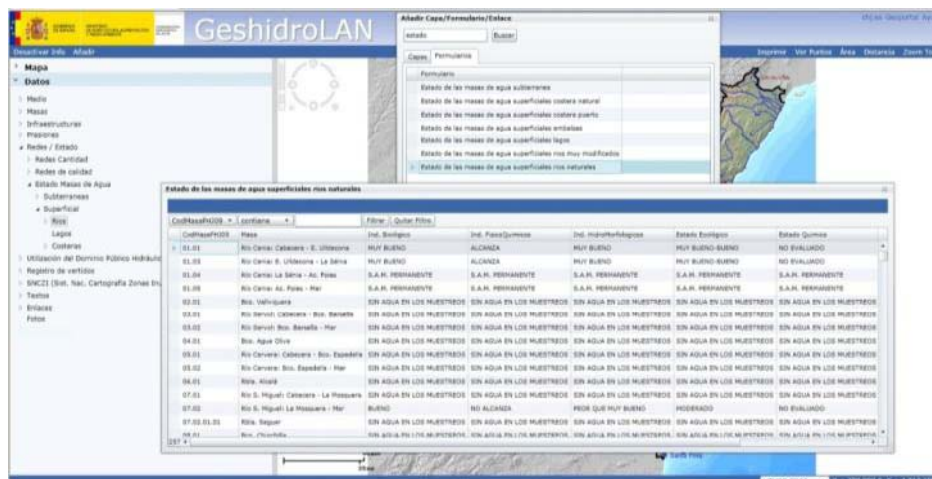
GeshidroLAN

Desactivar Info Añadir

Mapa
Datos
Medio
Masas
Infraestructuras
Presiones
Redes / Estado
Redes Cantidad
Redes de calidad
Estado Masas de Agua
Subterraneas
Superficial
Rios
Lagos
Costeras
Utilización del Dominio Público Hidráulico
Registro de vertidos
SNCZI (Sist. Nac. Cartografía Zonas In
Textos
Enlaces
Fotos

Añadir Capa/Formulario/Enlace
estado
Buscar
Capas Formulario
Formulario
Estado de las masas de agua subterraneas
Estado de las masas de agua superficiales costera natural
Estado de las masas de agua superficiales costera puerto
Estado de las masas de agua superficiales embalses
Estado de las masas de agua superficiales lagos
Estado de las masas de agua superficiales rios muy modificados
Estado de las masas de agua superficiales rios naturales

Imprimir Ver Puntos Área Distancia Zoom

Estado de las masas de agua superficiales ríos naturales

CodMasaPH009 contiene Filtrar Quitar Filtro

| CodMasaPH009 | Masa | Ind. Biologico | Ind. FisicoQuimicos | Ind. HidroMorfologicos | Estado Ecologico | Estado Quimico |
|---|---|---|---|---|---|---|
| 01.01 | Río Cenia: Cabecera - E. Ulldecona | MUY BUENO | ALCANZA | MUY BUENO | MUY BUENO-BUENO | NO EVALUADO |
| 01.03 | Río Cenia: E. Ulldecona - La Sénia | MUY BUENO | ALCANZA | MUY BUENO | MUY BUENO-BUENO | NO EVALUADO |
| 01.04 | Río Cenia: La Sénia - Az. Foies | S.A.M. PERMANENTE | S.A.M. PERMANENTE | S.A.M. PERMANENTE | S.A.M. PERMANENTE | S.A.M. PERMANENTE |
| 01.05 | Río Cenia: Az. Foies - Mar | S.A.M. PERMANENTE | S.A.M. PERMANENTE | S.A.M. PERMANENTE | S.A.M. PERMANENTE | S.A.M. PERMANENTE |
| 02.01 | Bco. Valviquera | SIN AGUA EN LOS MUESTREOS | SIN AGUA EN LOS MUESTREOS | SIN AGUA EN LOS MUESTREOS | SIN AGUA EN LOS MUESTREOS | SIN AGUA EN LOS MUESTREOS |
| 03.01 | Río Servol: Cabecera - Bco. Barsella | SIN AGUA EN LOS MUESTREOS | SIN AGUA EN LOS MUESTREOS | SIN AGUA EN LOS MUESTREOS | SIN AGUA EN LOS MUESTREOS | SIN AGUA EN LOS MUESTREOS |
| 03.02 | Río Servol: Bco. Barsella - Mar | SIN AGUA EN LOS MUESTREOS | SIN AGUA EN LOS MUESTREOS | SIN AGUA EN LOS MUESTREOS | SIN AGUA EN LOS MUESTREOS | SIN AGUA EN LOS MUESTREOS |
| 04.01 | Bco. Agua Oliva | SIN AGUA EN LOS MUESTREOS | SIN AGUA EN LOS MUESTREOS | SIN AGUA EN LOS MUESTREOS | SIN AGUA EN LOS MUESTREOS | SIN AGUA EN LOS MUESTREOS |
| 05.01 | Río Cervera: Cabecera - Bco. Espadella | SIN AGUA EN LOS MUESTREOS | SIN AGUA EN LOS MUESTREOS | SIN AGUA EN LOS MUESTREOS | SIN AGUA EN LOS MUESTREOS | SIN AGUA EN LOS MUESTREOS |
| 05.02 | Río Cervera: Bco. Espadella - Mar | SIN AGUA EN LOS MUESTREOS | SIN AGUA EN LOS MUESTREOS | SIN AGUA EN LOS MUESTREOS | SIN AGUA EN LOS MUESTREOS | SIN AGUA EN LOS MUESTREOS |
| 06.01 | Rbla. Alcalá | SIN AGUA EN LOS MUESTREOS | SIN AGUA EN LOS MUESTREOS | SIN AGUA EN LOS MUESTREOS | SIN AGUA EN LOS MUESTREOS | SIN AGUA EN LOS MUESTREOS |
| 07.01 | Río S. Miguel: Cabecera - La Mosquera | SIN AGUA EN LOS MUESTREOS | SIN AGUA EN LOS MUESTREOS | SIN AGUA EN LOS MUESTREOS | SIN AGUA EN LOS MUESTREOS | SIN AGUA EN LOS MUESTREOS |
| 07.02 | Río S. Miguel: La Mosquera - Mar | BUENO | NO ALCANZA | PEOR QUE MUY BUENO | MODERADO | NO EVALUADO |
| 07.03.01.01 | Rbla. Seguer | SIN AGUA EN LOS MUESTREOS | SIN AGUA EN LOS MUESTREOS | SIN AGUA EN LOS MUESTREOS | SIN AGUA EN LOS MUESTREOS | SIN AGUA EN LOS MUESTREOS |
| 08.01 | Bco. Chinchilla | SIN AGUA EN LOS MUESTREOS | SIN AGUA EN LOS MUESTREOS | SIN AGUA EN LOS MUESTREOS | SIN AGUA EN LOS MUESTREOS | SIN AGUA EN LOS MUESTREOS |

237